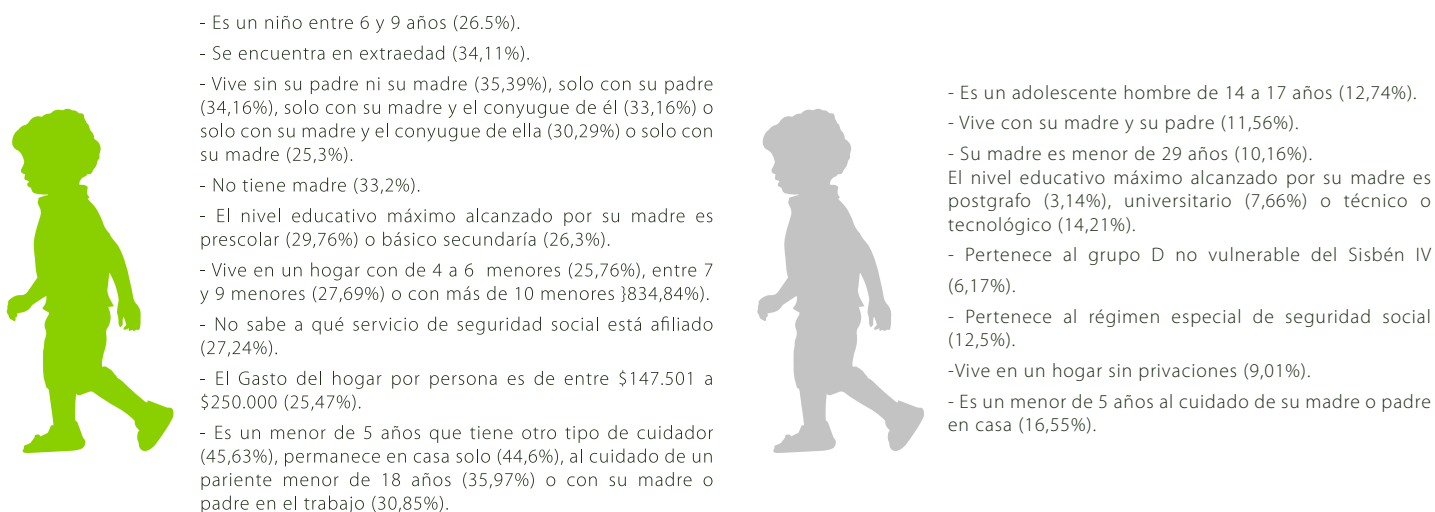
- Es un niño entre 6 y 9 años (26.5%).

- Se encuentra en extraedad (34,11%).

- Vive sin su padre ni su madre (35,39%), solo con su padre (34,16%), solo con su madre y el conyugue de él (33,16%) o solo con su madre y el conyugue de ella (30,29%) o solo con su madre (25,3%).

- No tiene madre (33,2%).

- El nivel educativo máximo alcanzado por su madre es prescolar (29,76%) o básico secundaría (26,3%).

- Vive en un hogar con de 4 a 6 menores (25,76%), entre 7 y 9 menores (27,69%) o con más de 10 menores }834,84%).

- No sabe a qué servicio de seguridad social está afiliado (27,24%).

- El Gasto del hogar por persona es de entre $147.501 a $250.000 (25,47%).

- Es un menor de 5 años que tiene otro tipo de cuidador (45,63%), permanece en casa solo (44,6%), al cuidado de un pariente menor de 18 años (35,97%) o con su madre o padre en el trabajo (30,85%).

- Es un adolescente hombre de 14 a 17 años (12,74%).

- Vive con su madre y su padre (11,56%).

- Su madre es menor de 29 años (10,16%).
El nivel educativo máximo alcanzado por su madre es postgrafo (3,14%), universitario (7,66%) o técnico o tecnológico (14,21%).

- Pertenece al grupo D no vulnerable del Sisbén IV (6,17%).

- Pertenece al régimen especial de seguridad social (12,5%).

-Vive en un hogar sin privaciones (9,01%).

- Es un menor de 5 años al cuidado de su madre o padre en casa (16,55%).